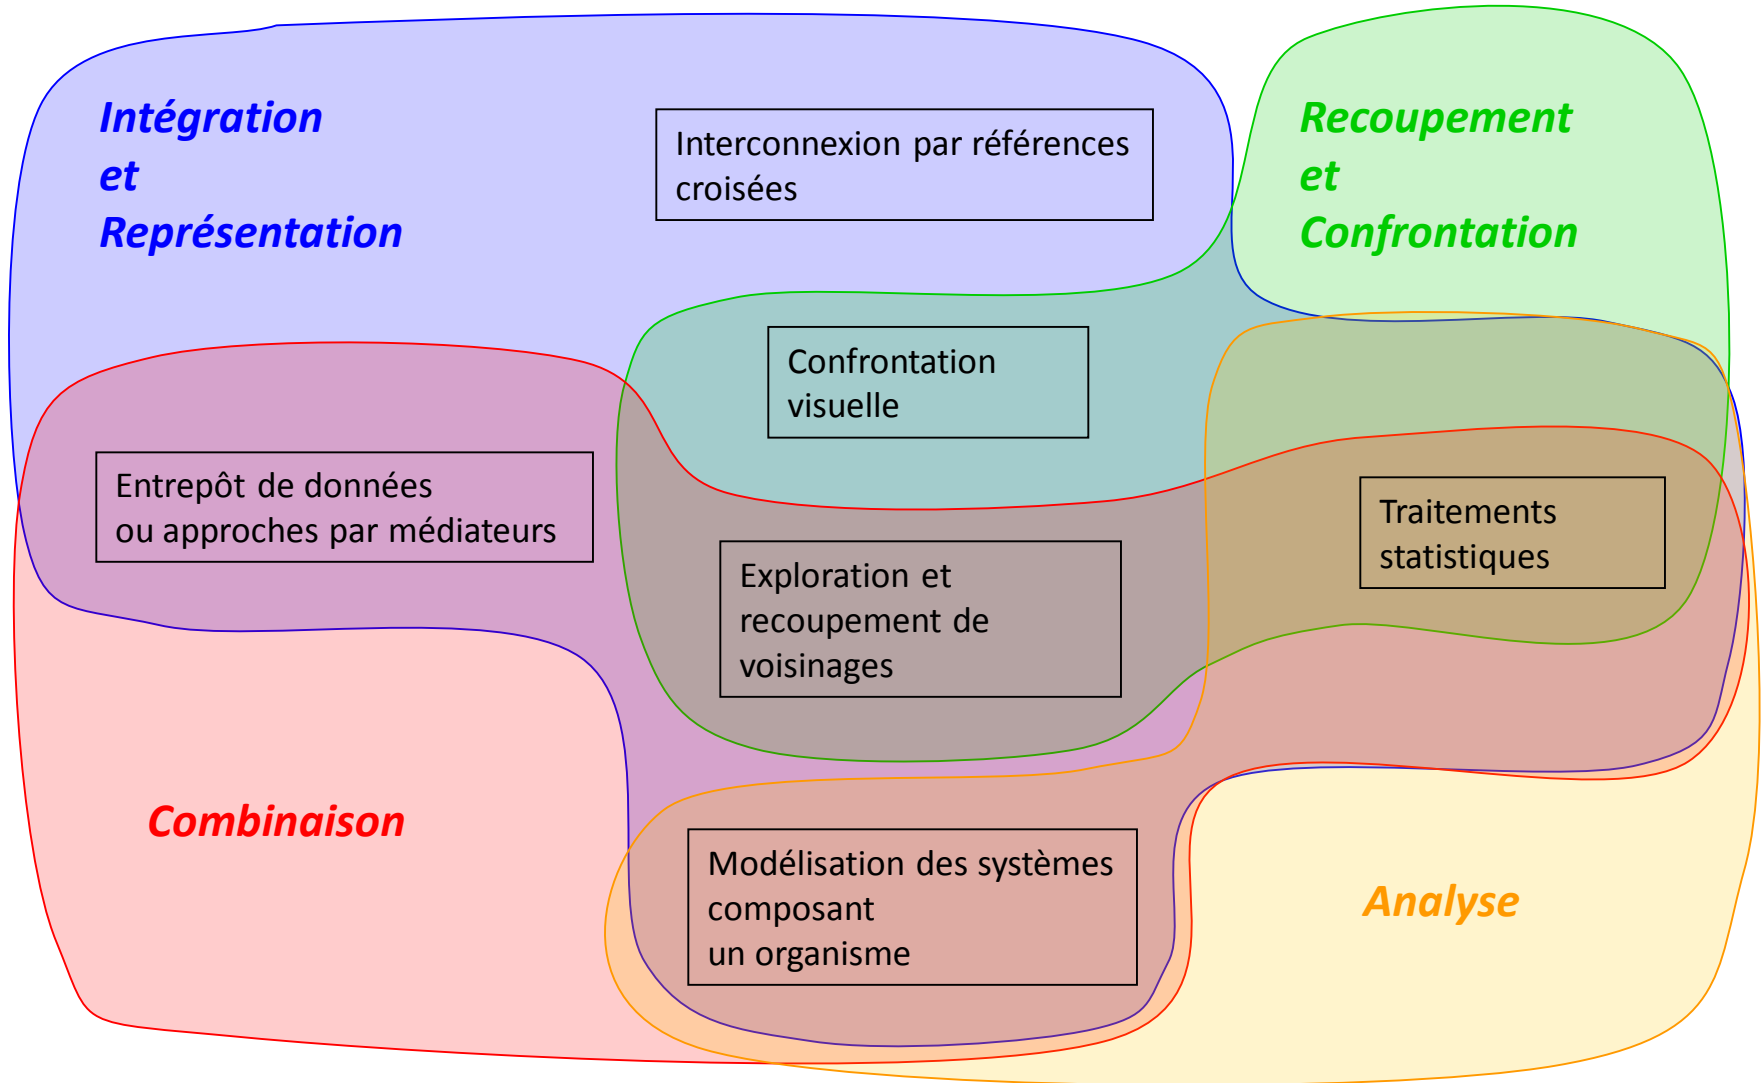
Intégration
et
Représentation

Interconnexion par références croisées

Recoupement
et
Confrontation

Confrontation visuelle

Entrepôt de données ou approches par médiateurs

Exploration et recoupement de voisinages

Traitements statistiques

Combinaison

Modélisation des systèmes composant un organisme

Analyse